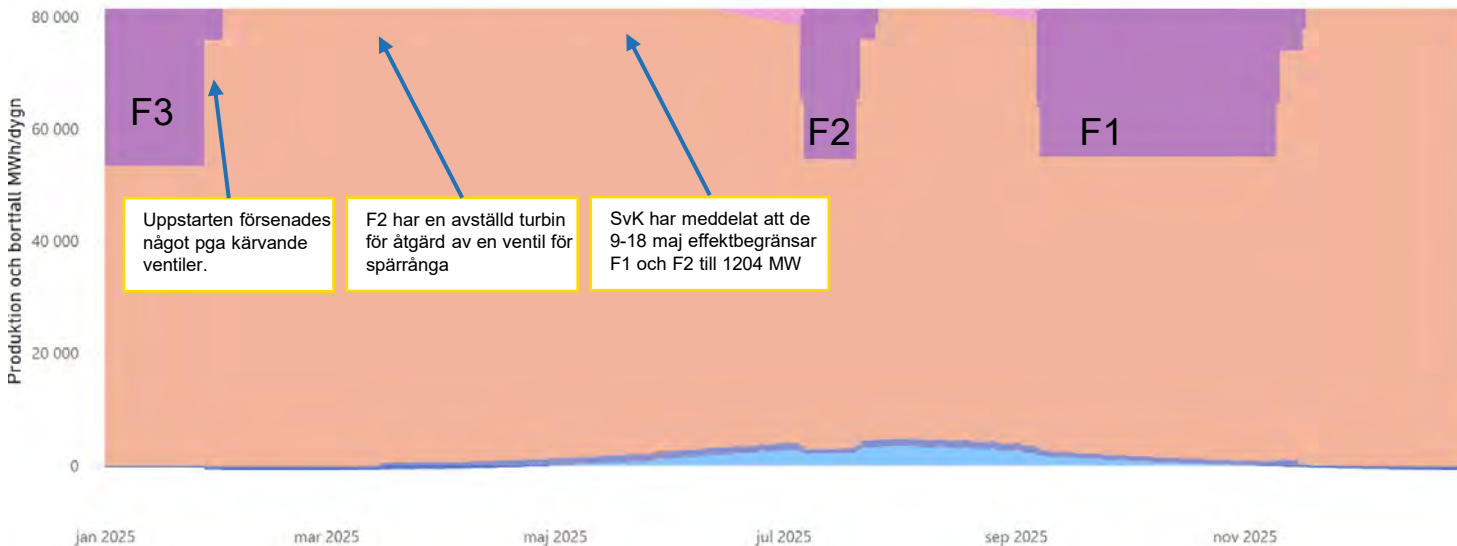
80 000
60 000
40 000
20 000
0

Produktion och bortfall MWh/dygn

F3

F2

F1

Uppstarten försenades något pga kärvande ventiler.

F2 har en avställd turbin för åtgärd av en ventil för spärrånga

SvK har meddelat att de 9-18 maj effektbegränsar F1 och F2 till 1204 MW

jan 2025
mar 2025
maj 2025
jul 2025
sep 2025
nov 2025